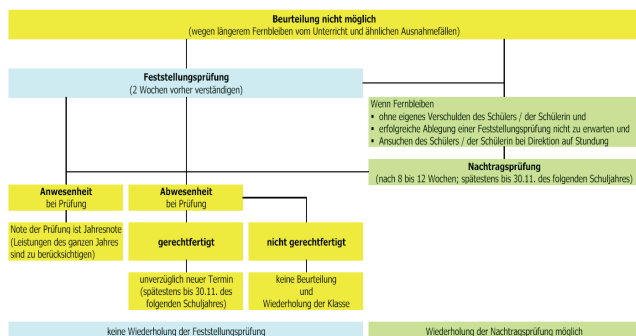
**Beurteilung nicht möglich**
(wegen längerem Fernbleiben vom Unterricht und ähnlichen Ausnahmefällen)

**Feststellungsprüfung**
(2 Wochen vorher verständigen)

Wenn Fernbleiben
- ohne eigenes Verschulden des Schülers / der Schülerin und
- erfolgreiche Ablegung einer Feststellungsprüfung nicht zu erwarten und
- Ansuchen des Schülers / der Schülerin bei Direktion auf Stundung

**Nachtragsprüfung**
(nach 8 bis 12 Wochen; spätestens bis 30.11. des folgenden Schuljahres)

**Anwesenheit**
bei Prüfung

Note der Prüfung ist Jahresnote (Leistungen des ganzen Jahres sind zu berücksichtigen)

**Abwesenheit**
bei Prüfung

**gerechtfertigt**

unverzüglich neuer Termin (spätestens bis 30.11. des folgenden Schuljahres)

**nicht gerechtfertigt**

keine Beurteilung und Wiederholung der Klasse

keine Wiederholung der Feststellungsprüfung

Wiederholung der Nachtragsprüfung möglich